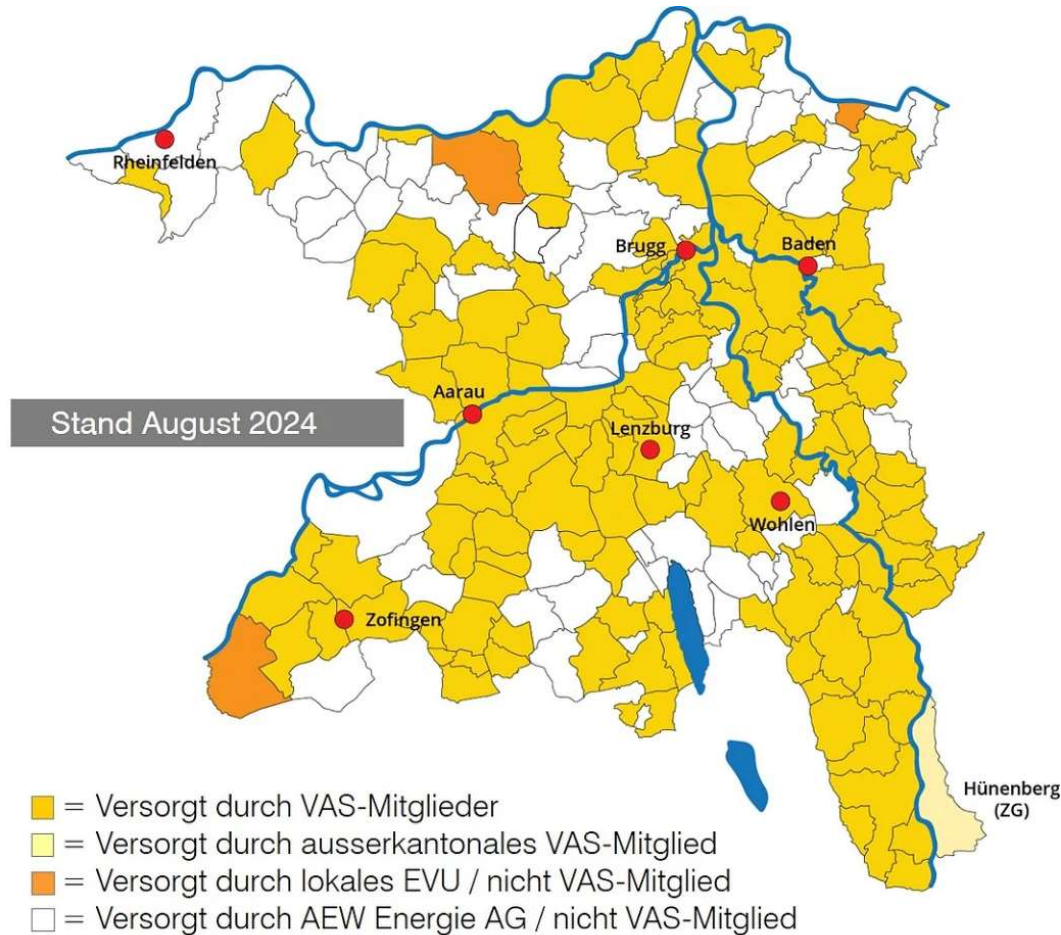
Rheinfelden

Brugg

Baden

Stand August 2024

Aarau

Lenzburg

Wohlen

Zofingen

Hünenberg (ZG)

= Versorgt durch VAS-Mitglieder
= Versorgt durch ausserkantonales VAS-Mitglied
= Versorgt durch lokales EVU / nicht VAS-Mitglied
= Versorgt durch AEW Energie AG / nicht VAS-Mitglied